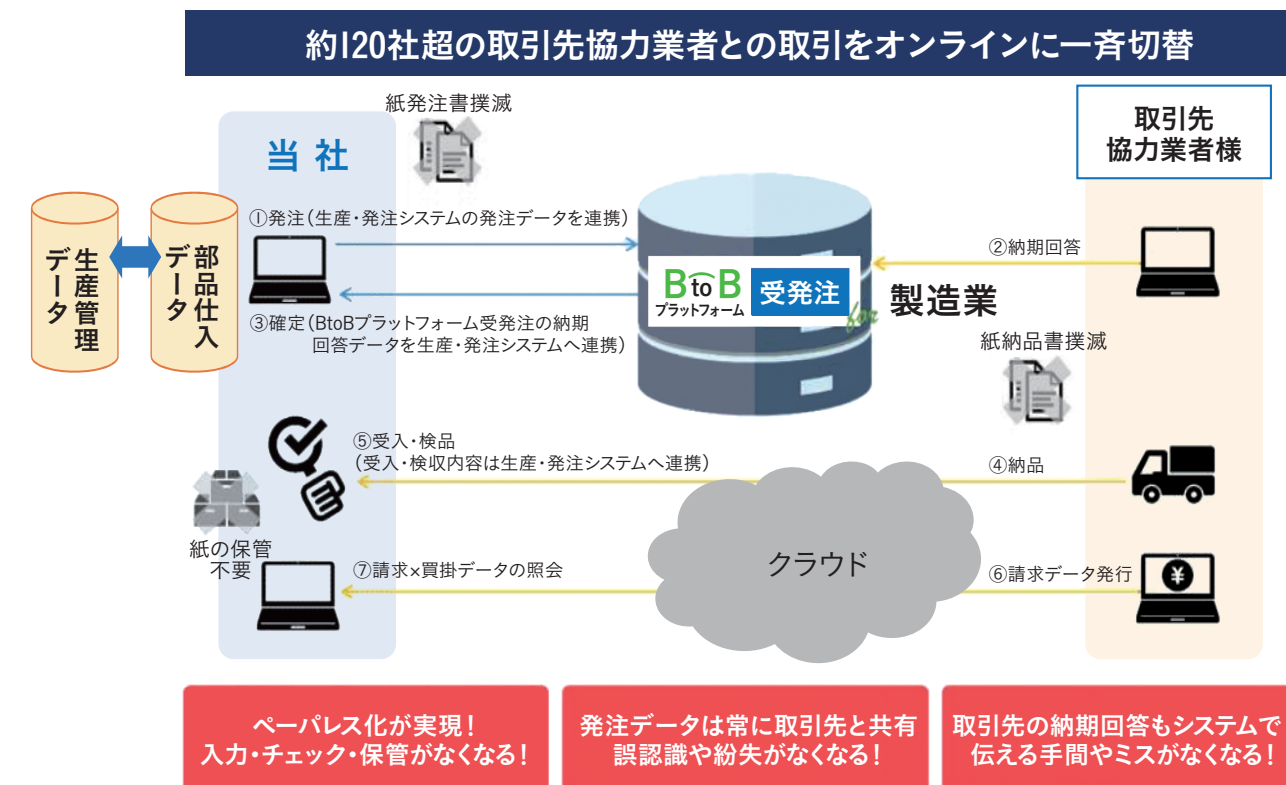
約120社超の取引先協力業者との取引をオンラインに一斉切替

紙発注書撲滅

当 社

取引先
協力業者様

生産管理データ

部品仕入データ

①発注（生産・発注システムの発注データを連携）

③確定（BtoBプラットフォーム受発注の納期回答データを生産・発注システムへ連携）

BtoB プラットフォーム 受発注 for

製造業

②納期回答

紙納品書撲滅

⑤受入・検品
（受入・検収内容は生産・発注システムへ連携）

④納品

紙の保管不要

クラウド

⑦請求×買掛データの照会

⑥請求データ発行

ペーパレス化が実現！
入力・チェック・保管がなくなる！

発注データは常に取引先と共有
誤認識や紛失がなくなる！

取引先の納期回答もシステムで
伝える手間やミスがなくなる！